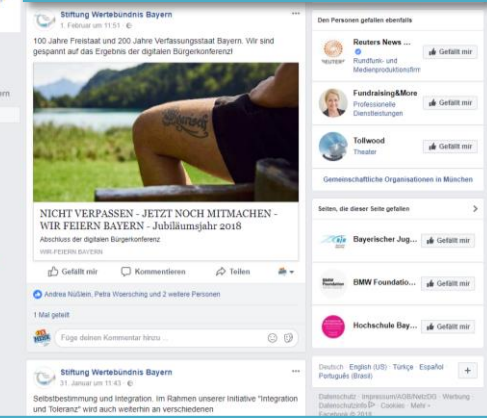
Stiftung Wertebündnis Bayern
1. Februar um 11:51 ·

100 Jahre Freistaat und 200 Jahre Verfassungsstaat Bayern. Wir sind gespannt auf das Ergebnis der digitalen Bürgerkonferenz!

Bayern

NICHT VERPASSEN - JETZT NOCH MITMACHEN - WIR FEIERN BAYERN - Jubiläumsjahr 2018
Abschluss der digitalen Bürgerkonferenz
WIR-FEIERN.BAYERN

Gefällt mir Kommentieren Teilen

Andrea Nüßlein, Petra Woersching und 2 weitere Personen

1 Mal geteilt

Füge deinen Kommentar hinzu ...

Stiftung Wertebündnis Bayern
31. Januar um 11:43 ·

Selbstbestimmung und Integration. Im Rahmen unserer Initiative "Integration und Toleranz" wird auch weiterhin an verschiedenen

Den Personen gefallen ebenfalls

Reuters News ...
Rundfunk- und Medienproduktionsfirm
Gefällt mir

Fundraising&More
Professionelle Dienstleistungen
Gefällt mir

Tollwood
Theater
Gefällt mir

Gemeinschaftliche Organisationen in München

Seiten, die dieser Seite gefallen

Bayerischer Jug...
Gefällt mir

BMW Foundatio...
Gefällt mir

Hochschule Bay...
Gefällt mir

Deutsch · English (US) · Türkçe · Español
Português (Brasil)

Datenschutz · Impressum/AGB/NetzDG · Werbung · Datenschutzinfo · Cookies · Mehr ·
Facebook © 2018